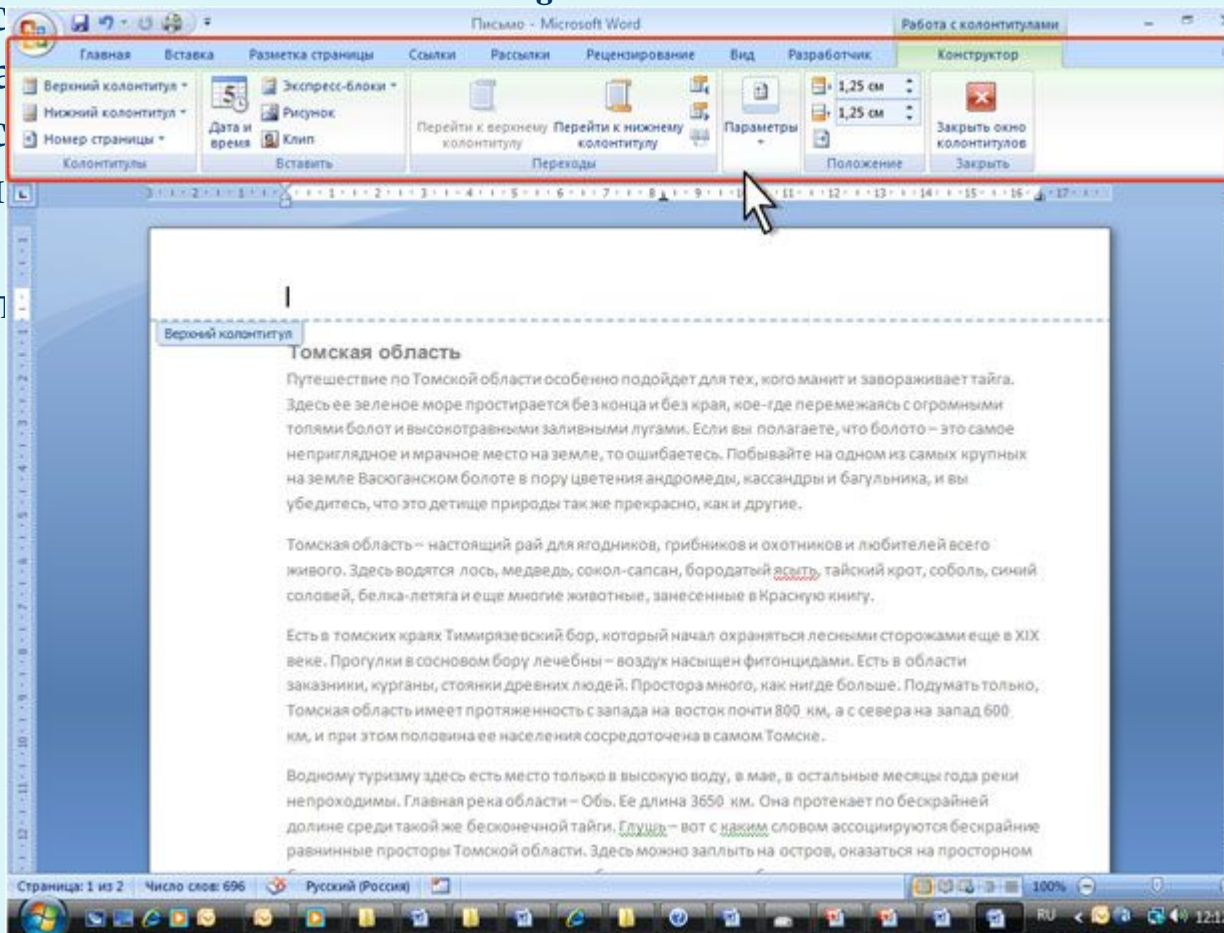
Письмо - Microsoft Word

Работа с колонтитулами

Главная Вставка Разметка страницы Ссылки Рассылки Рецензирование Вид Разработчик Конструктор

Верхний колонтитул
Нижний колонтитул
Номер страницы
Колонтитулы

Дата и время
Экспресс-блоки
Рисунок
Клип
Вставить

Перейти к верхнему колонтитулу
Перейти к нижнему колонтитулу
Переходы

Параметры

1,25 см
1,25 см
Положение

Закрыть окно колонтитулов
Закрыть

Верхний колонтитул

Томская область

Путешествие по Томской области особенно подойдет для тех, кого манит и завораживает тайга. Здесь ее зеленое море простирается без конца и без края, кое-где перемежаясь с огромными топями болот и высокотравными заливными лугами. Если вы полагаете, что болото – это самое неприглядное и мрачное место на земле, то ошибаетесь. Побывайте на одном из самых крупных на земле Васюганском болоте в пору цветения андромеды, кассандры и багульника, и вы убедитесь, что это детище природы так же прекрасно, как и другие.

Томская область – настоящий рай для ягодников, грибников и охотников и любителей всего живого. Здесь водятся лось, медведь, сокол-сапсан, бородатый ясыть, тайский крот, соболь, синий соловей, белка-летяга и еще многие животные, занесенные в Красную книгу.

Есть в томских краях Тимирязевский бор, который начал охраняться лесными сторожами еще в XIX веке. Прогулки в сосновом бору лечебны – воздух насыщен фитонцидами. Есть в области заказники, курганы, стоянки древних людей. Простора много, как нигде больше. Подумать только, Томская область имеет протяженность с запада на восток почти 800 км, а с севера на запад 600 км, и при этом половина ее населения сосредоточена в самом Томске.

Водному туризму здесь есть место только в высокую воду, в мае, в остальные месяцы года реки непроходимы. Главная река области – Обь. Ее длина 3650 км. Она протекает по бескрайней долине среди такой же бесконечной тайги. Глушь – вот с каким словом ассоциируются бескрайние равнинные просторы Томской области. Здесь можно заплыть на остров, оказаться на просторном

Страница: 1 из 2 Число слов: 696 Русский (Россия) 100%

RU 12:1